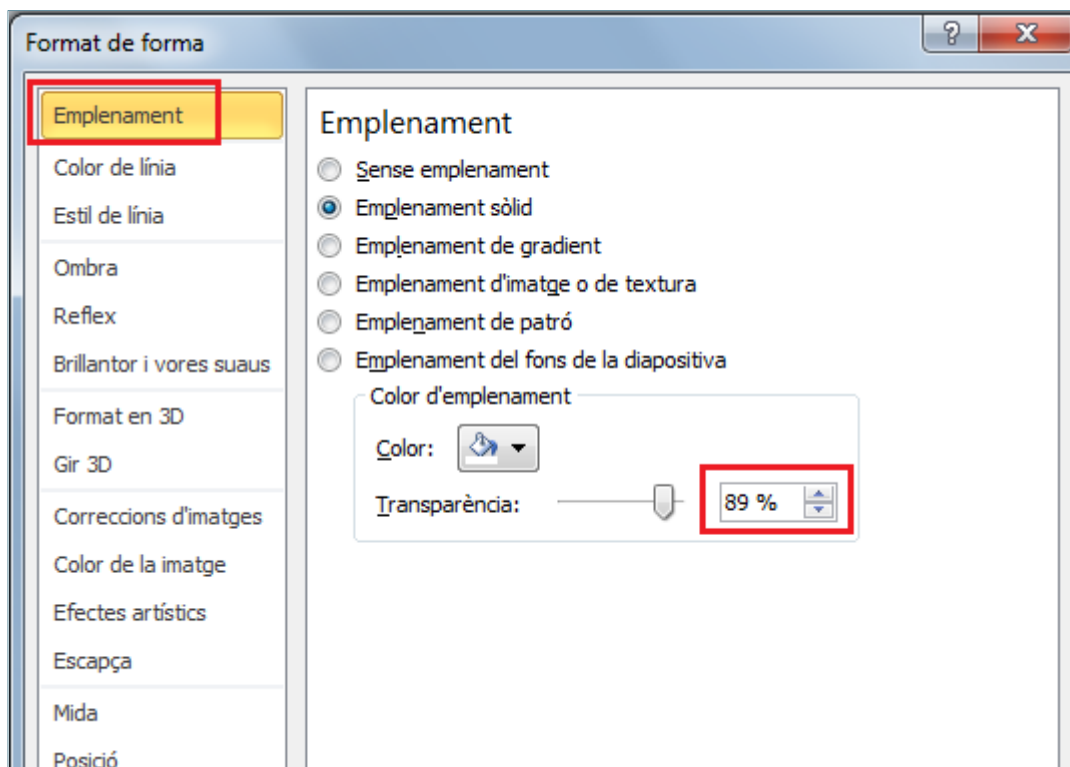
Format de forma

?
X

Emplenament
Color de línia
Estil de línia
Ombra
Reflex
Brillantor i vores suaus
Format en 3D
Gir 3D
Correccions d'imatges
Color de la imatge
Efectes artístics
Escapça
Mida
Posició

Emplenament

Sense emplenament
Emplenament sòlid
Emplenament de gradient
Emplenament d'imatge o de textura
Emplenament de patró
Emplenament del fons de la diapositiva

Color d'emplenament
Color:
Transparència: 89 %